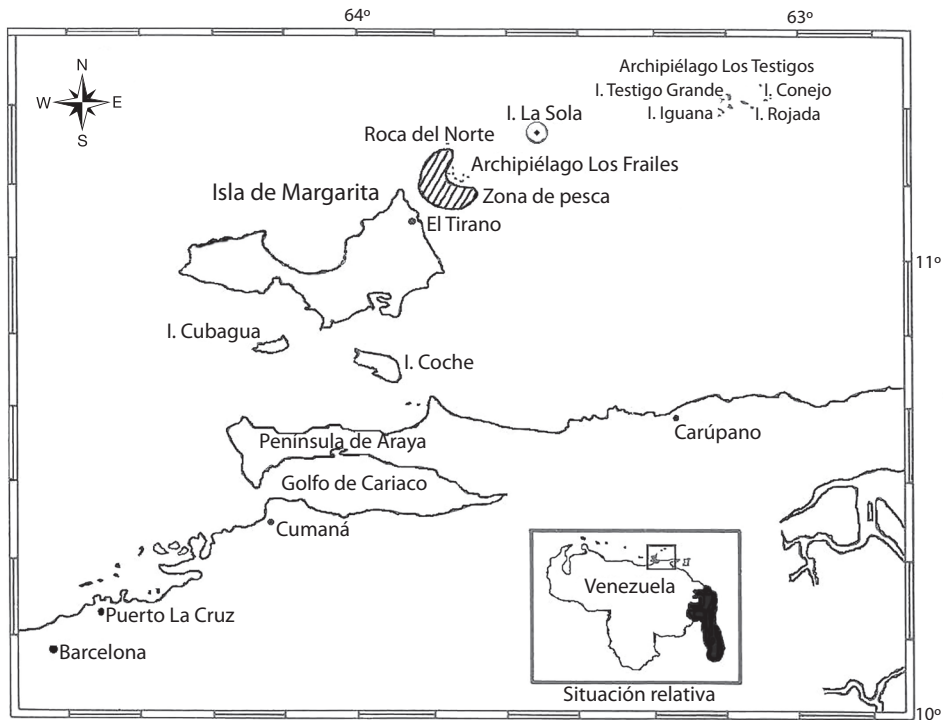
64º
63º
N
W
E
S
Archipiélago Los Testigos
I. Testigo Grande
I. Conejo
I. Iguana
I. Rojada
I. La Sola
Roca del Norte
Archipiélago Los Frailes
Zona de pesca
Isla de Margarita
El Tirano
11º
I. Cubagua
I. Coche
Península de Araya
Carúpano
Golfo de Cariaco
Cumaná
Venezuela
Puerto La Cruz
Barcelona
Situación relativa
10º